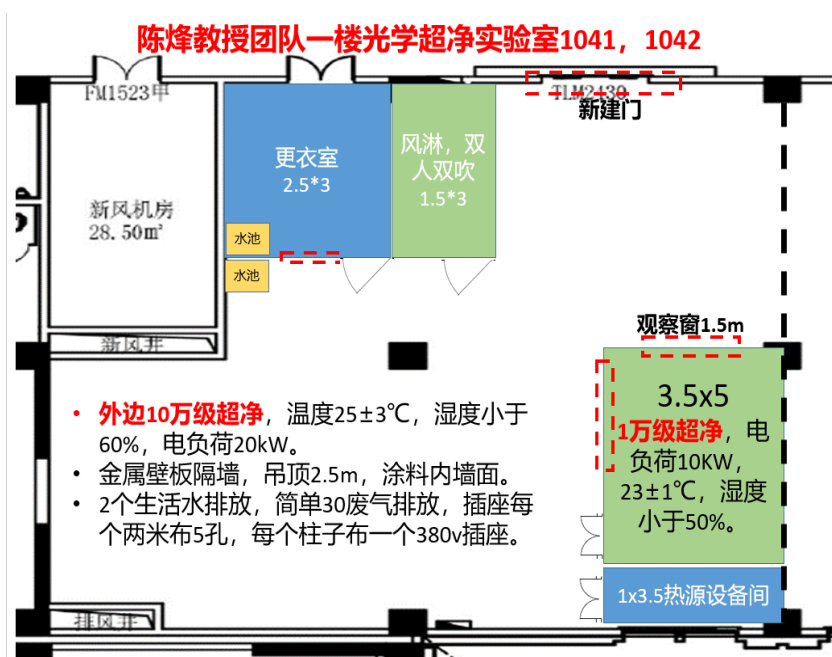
陈烽教授团队一楼光学超净实验室1041，1042

FM1523甲

TLM2430

新建门

新风机房
28.50m²

更衣室
2.5*3

风淋，双人双吹
1.5*3

水池

水池

新风井

观察窗1.5m

3.5x5
1万级超净，电负荷10KW，23±1℃，湿度小于50%。

• 外边10万级超净，温度25±3℃，湿度小于60%，电负荷20kW。
• 金属壁板隔墙，吊顶2.5m，涂料内墙面。
• 2个生活水排放，简单30废气排放，插座每个两米布5孔，每个柱子布一个380v插座。

1x3.5热源设备间

排风井